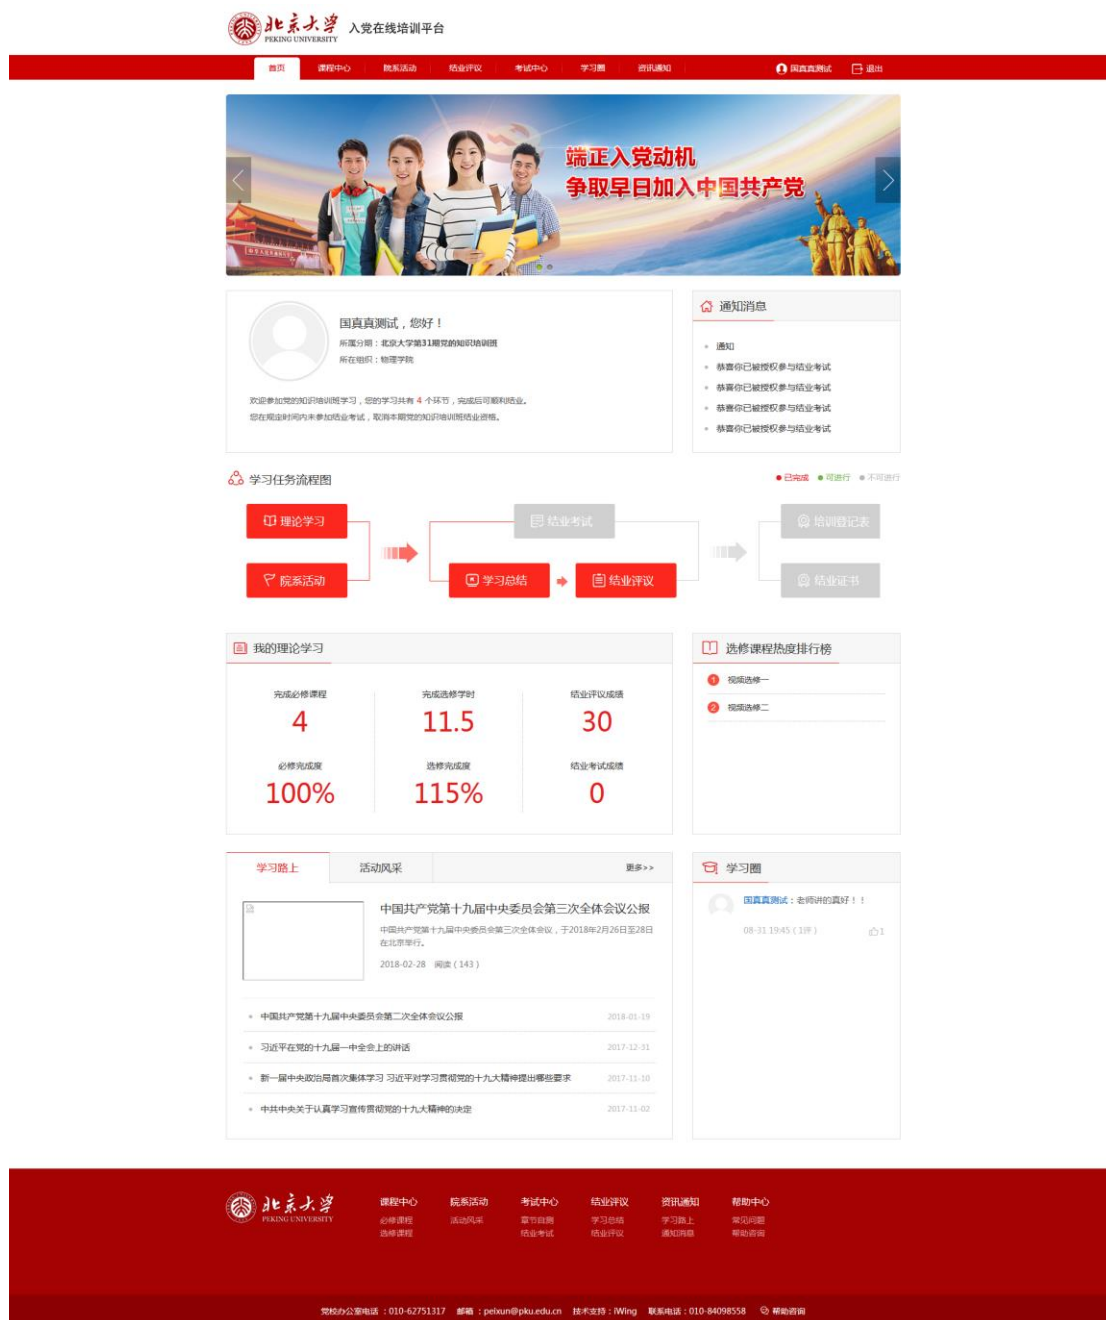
北京大学 PEKING UNIVERSITY 入党在线培训平台

首页 课程中心 院系活动 结业评议 考试中心 学习圈 资讯通知 国真真测试 退出

端正入党动机
争取早日加入中国共产党

国真真测试，您好！
所属分期：北京大学第31期党的知识培训班
所在组织：物理学院

欢迎参加党的知识培训班学习，您的学习共有 4 个环节，完成后可顺利结业。
您在规定时间内未参加结业考试，取消本期党的知识培训班结业资格。

通知消息
通知
恭喜你已被授权参与结业考试
恭喜你已被授权参与结业考试
恭喜你已被授权参与结业考试
恭喜你已被授权参与结业考试

学习任务流程图
已完成 可进行 不可进行

理论学习
院系活动
结业考试
学习总结
结业评议
培训登记表
结业证书

我的理论学习
完成必修课程 4
完成选修学时 11.5
结业评议成绩 30
必修完成度 100%
选修完成度 115%
结业考试成绩 0

选修课程热度排行榜
1 视频选修一
2 视频选修二

学习路上 活动风采 更多>>

中国共产党第十九届中央委员会第三次全体会议公报
中国共产党第十九届中央委员会第三次全体会议，于2018年2月26日至28日在北京举行。
2018-02-28 阅读（143）

中国共产党第十九届中央委员会第二次全体会议公报 2018-01-19
习近平在党的十九届一中全会上的讲话 2017-12-31
新一届中央政治局首次集体学习 习近平对学习贯彻党的十九大精神提出哪些要求 2017-11-10
中共中央关于认真学习宣传贯彻党的十九大精神的决定 2017-11-02

学习圈
国真真测试：老师讲的真好！！
08-31 19:45（1评） 1

北京大学 PEKING UNIVERSITY
课程中心 必修课程 选修课程
院系活动 活动风采
考试中心 章节自测 结业考试
结业评议 学习总结 结业评议
资讯通知 学习路上 通知消息
帮助中心 常见问题 帮助咨询

党校办公室电话：010-62751317 邮箱：peixun@pku.edu.cn 技术支持：iWing 联系电话：010-84098558 帮助咨询